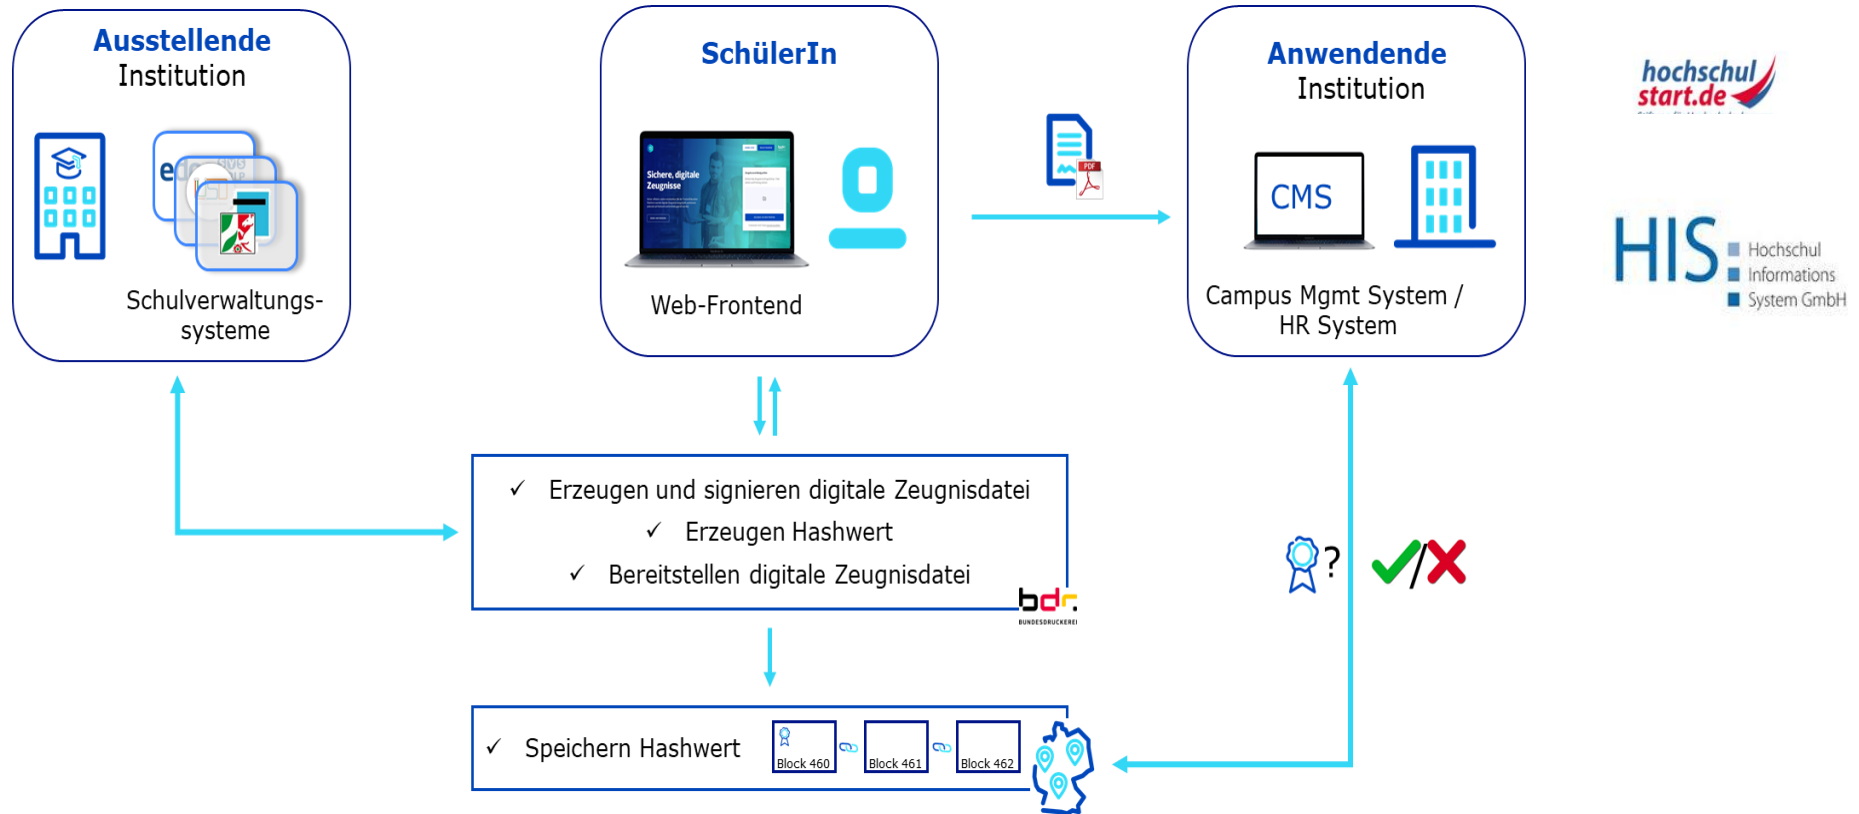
Ausstellende
Institution

Schulverwaltungssysteme

SchülerIn

Sichere, digitale Zeugnisse

Web-Frontend

Anwendende
Institution

CMS

Campus Mgmt System /
HR System

hochschulstart.de

HIS Hochschul Informations System GmbH

✓ Erzeugen und signieren digitale Zeugnisdatei
✓ Erzeugen Hashwert
✓ Bereitstellen digitale Zeugnisdatei

bdr. BUNDESDRUCKEREI

?

✓ Speichern Hashwert

Block 460

Block 461

Block 462